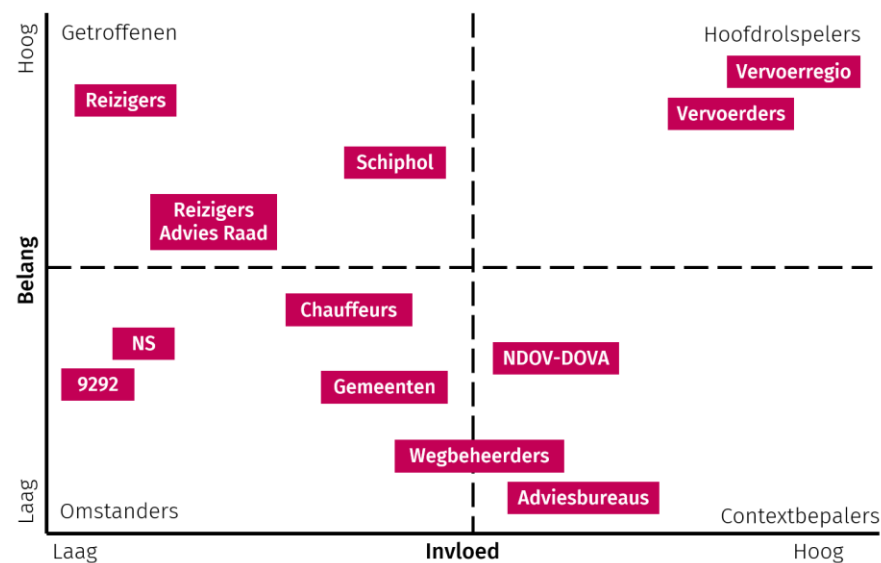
Hoog

Getroffenen

Hoofdrolspelers

Vervoerregio

Reizigers

Vervoerders

Schiphol

Reizigers Advies Raad

Belang

Chauffeurs

NS

NDOV-DOVA

9292

Gemeenten

Wegbeheerders

Adviesbureaus

Laag

Omstanders

Contextbepalers

Laag

Invloed

Hoog